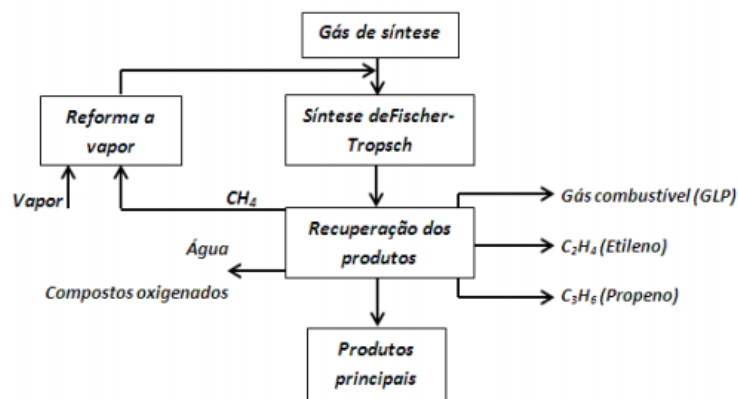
Gás de síntese

Reforma a vapor

Síntese deFischer-Tropsch

Vapor

$CH_4$

Recuperação dos produtos

Gás combustível (GLP)

Água

$C_2H_4$ (Etileno)

Compostos oxigenados

$C_3H_6$ (Propeno)

Produtos principais